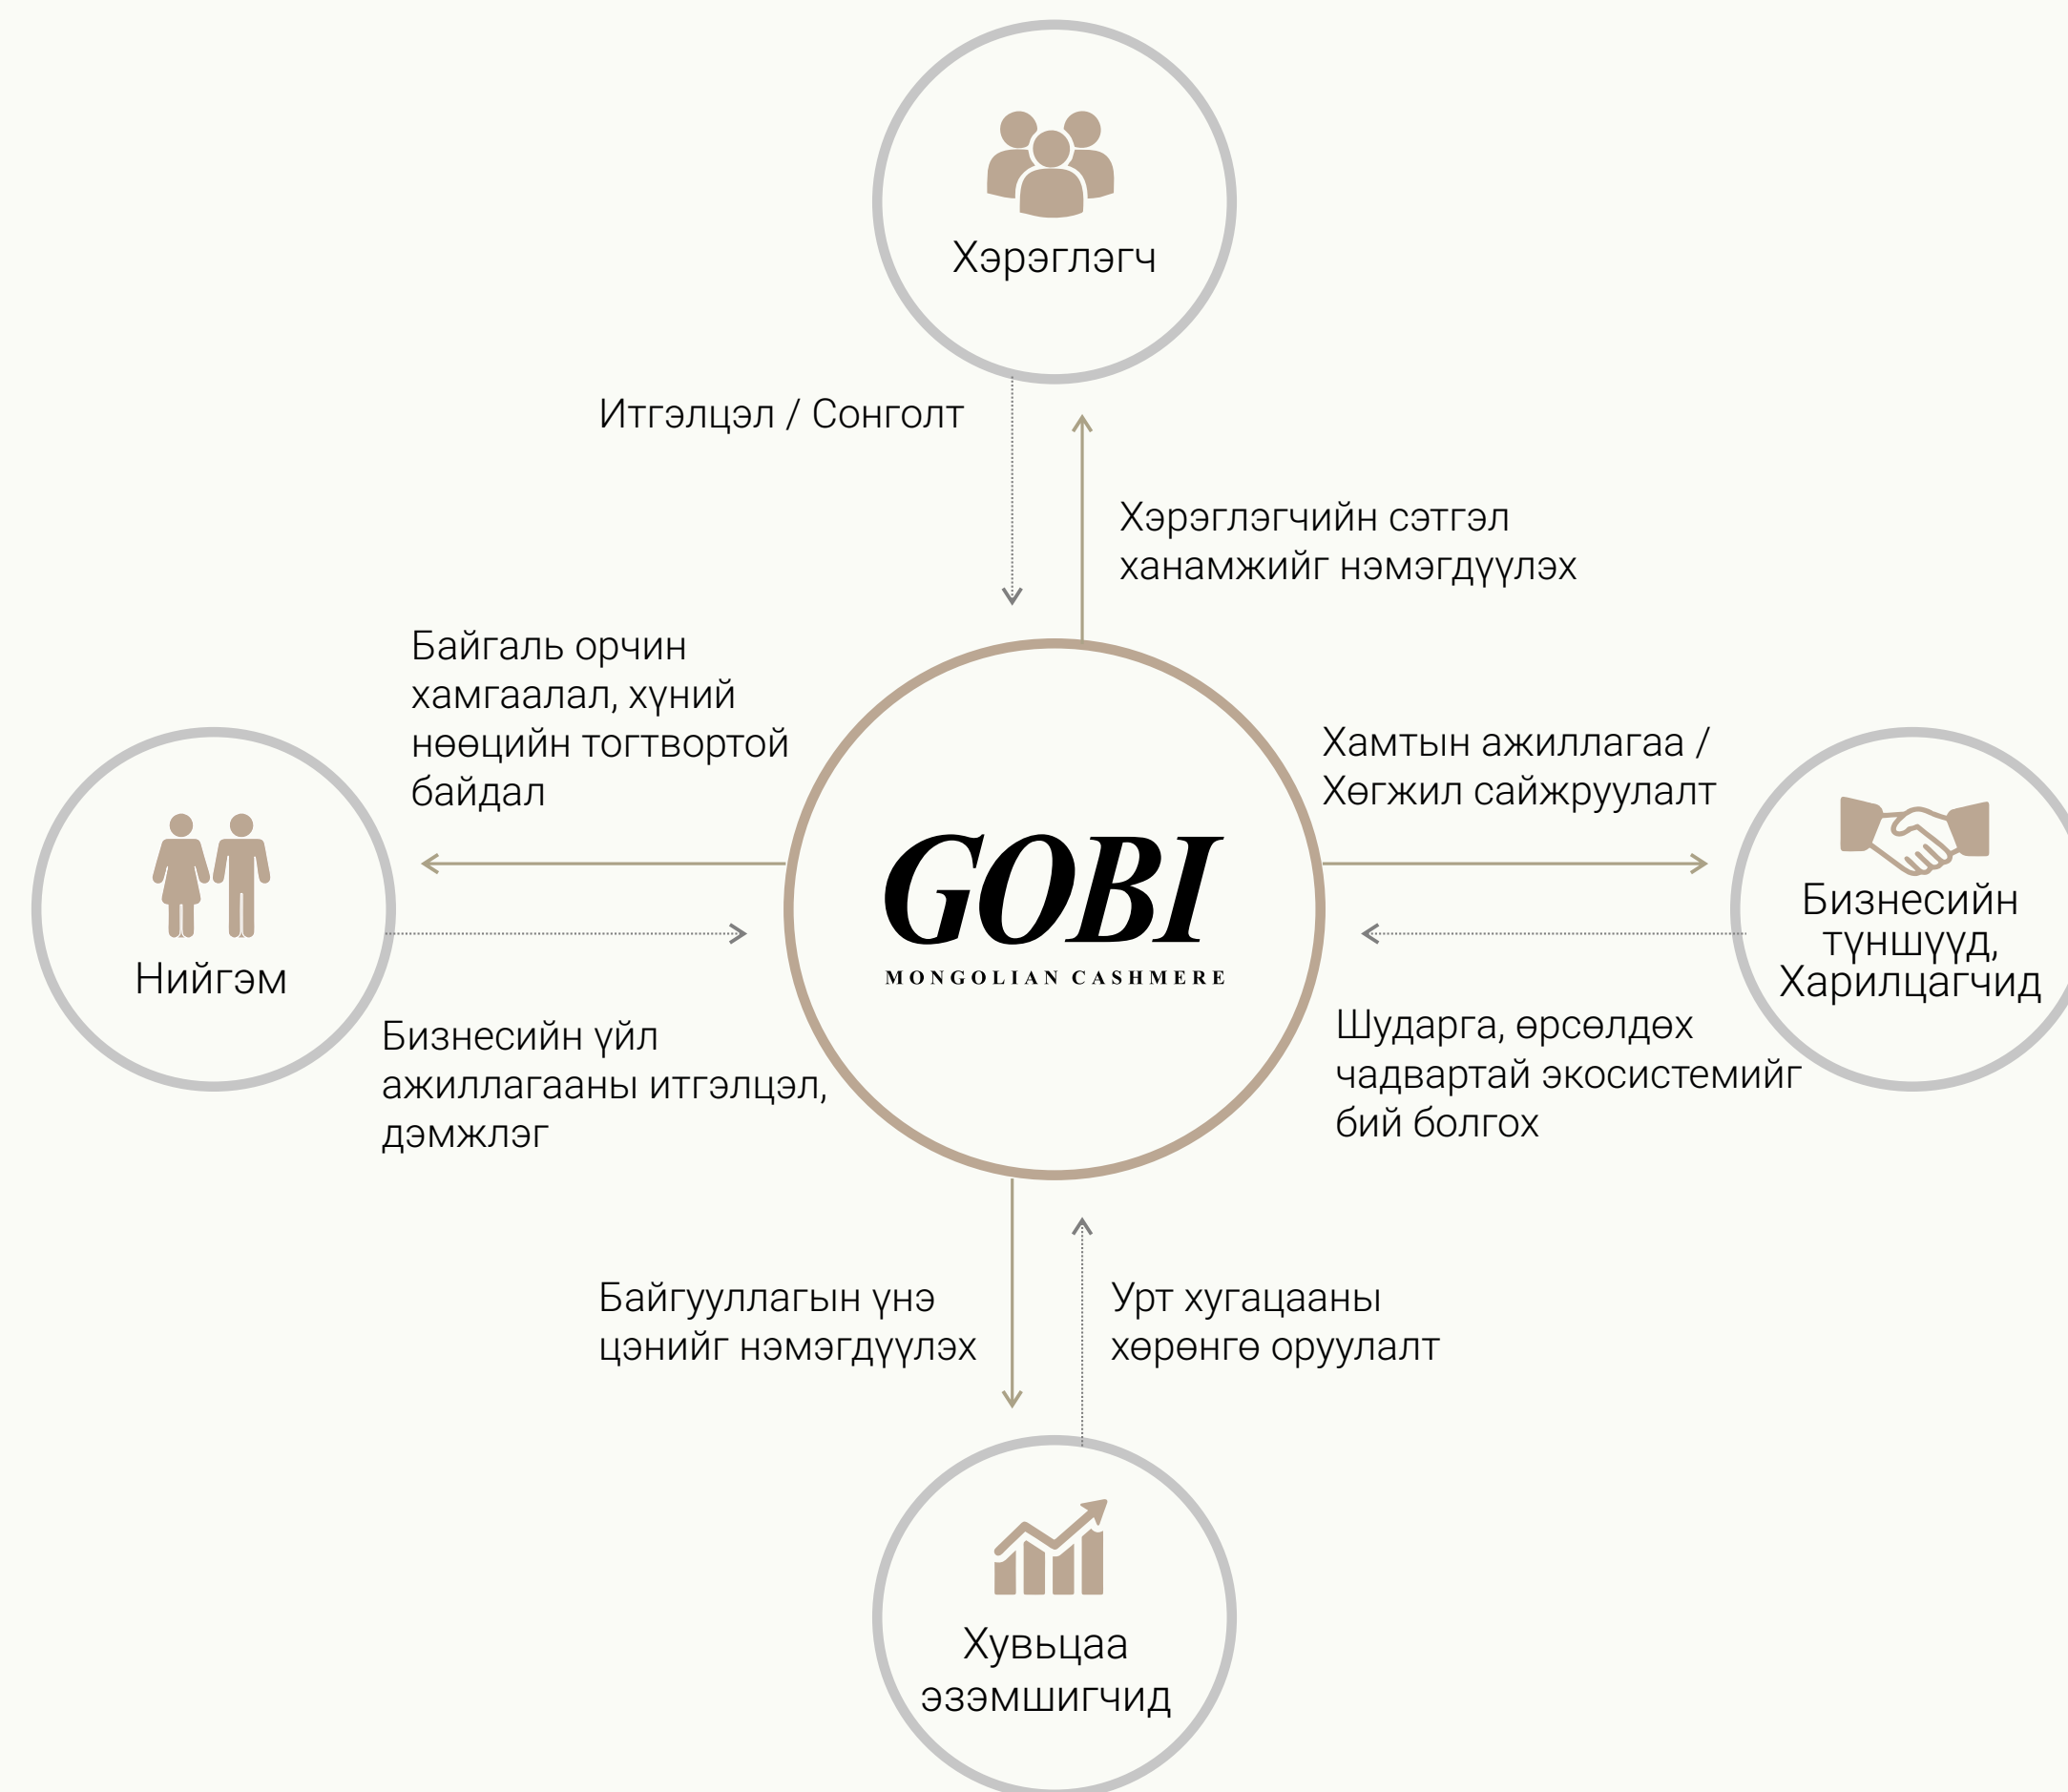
Хэрэглэгч

Итгэлцэл / Сонголт

Хэрэглэгчийн сэтгэл ханамжийг нэмэгдүүлэх

Байгаль орчин хамгаалал, хүний нөөцийн тогтвортой байдал

Хамтын ажиллагаа / Хөгжил сайжруулалт

Нийгэм

GOBI
MONGOLIAN CASHMERE

Бизнесийн түншүүд, Харилцагчид

Бизнесийн үйл ажиллагааны итгэлцэл, дэмжлэг

Шударга, өрсөлдөх чадвартай экосистемийг бий болгох

Байгууллагын үнэ цэнийг нэмэгдүүлэх

Урт хугацааны хөрөнгө оруулалт

Хувьцаа эзэмшигчид